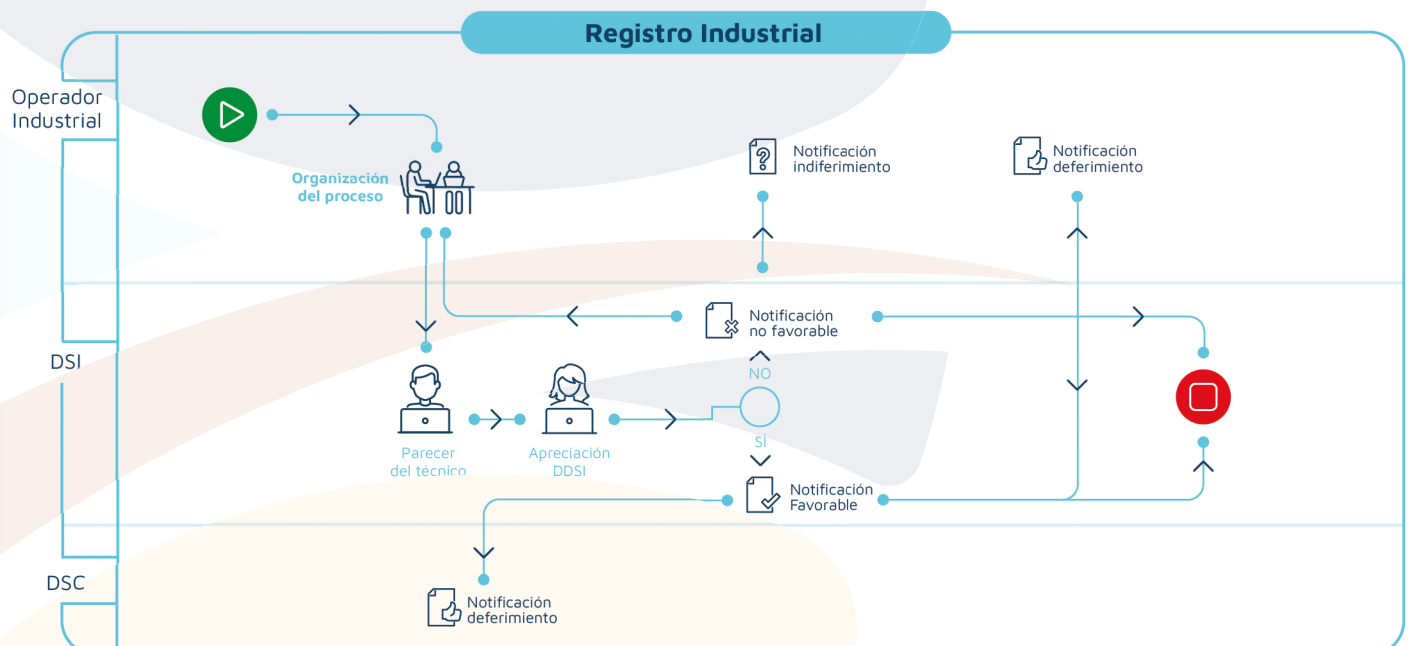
Registro Industrial

Operador Industrial

Organización del proceso

Notificación indiferimiento

Notificación deferimiento

DSI

Notificación no favorable

NO

Parecer del técnico

Apreciación DDSI

SÍ

Notificación Favorable

DSC

Notificación deferimiento